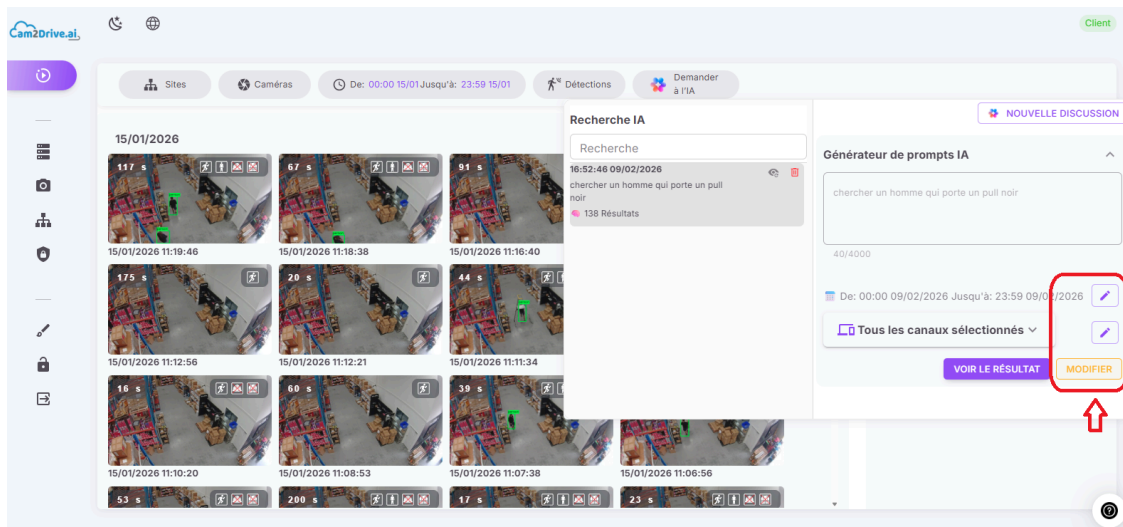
Cam2Drive.ai

Client

Sites
Caméras
De: 00:00 15/01 Jusqu'à: 23:59 15/01
Détections
Demander à l'IA

15/01/2026

117 s
15/01/2026 11:19:46
67 s
15/01/2026 11:18:38
91 s
15/01/2026 11:16:40

175 s
15/01/2026 11:12:56
20 s
15/01/2026 11:12:21
44 s
15/01/2026 11:11:34

16 s
15/01/2026 11:10:20
60 s
15/01/2026 11:08:53
39 s
15/01/2026 11:07:38
15/01/2026 11:06:56

53 s
200 s
17 s
23 s

Recherche IA

Recherche

16:52:46 09/02/2026
chercher un homme qui porte un pull noir
138 Résultats

NOUVELLE DISCUSSION

Générateur de prompts IA

chercher un homme qui porte un pull noir

40/4000

De: 00:00 09/02/2026 Jusqu'à: 23:59 09/02/2026

Tous les canaux sélectionnés

VOIR LE RÉSULTAT
MODIFIER